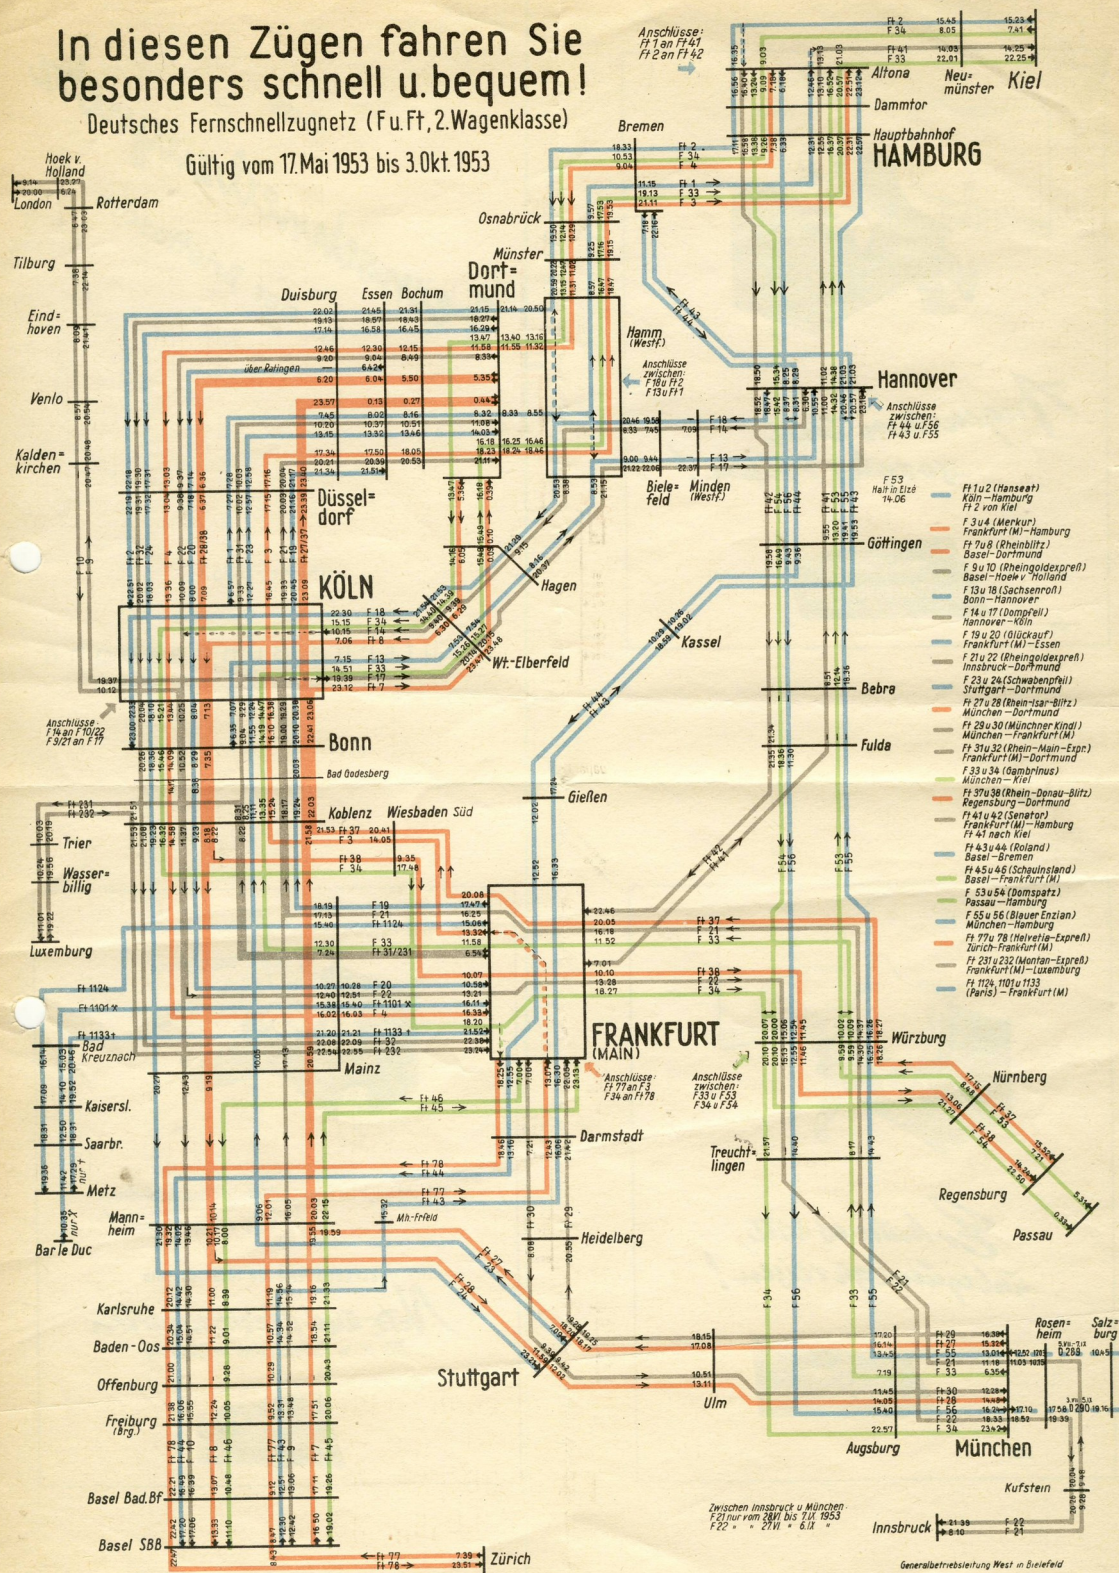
In diesen Zügen fahren Sie besonders schnell u. bequem!

Deutsches Fernschnellzugnetz (Fu. Ft, 2. Wagenklasse)

Gültig vom 17. Mai 1953 bis 3. Okt. 1953

Anschlüsse: Ft 1 an Ft 41, Ft 2 an Ft 42

Altona
Neumünster
Kiel
Dammtor
Hauptbahnhof HAMBURG
Bremen
Osnabrück
Münster
Dortmund
Duisburg
Essen
Bochum
Hamm (Westf.)
Anschlüsse zwischen: F 18 u Ft 2, F 13 u Ft 1
Hannover
Anschlüsse zwischen: Ft 44 u. F 56, Ft 43 u. F 55
über Ratingen
Bielefeld
Minden (Westf.)
F 53 Halt in Elze 14.06
Düsseldorf
Göttingen
Hagen
KÖLN
Wt.-Elberfeld
Kassel
Bebra
Fulda
Anschlüsse F 14 an F 10/22, F 9/21 an F 17
Bonn
Bad Godesberg
Gießen
Koblenz
Wiesbaden Süd
Trier
Wasserbillig
Luxemburg
Bad Kreuznach
FRANKFURT (MAIN)
Würzburg
Mainz
Kaiserslautern
Saarbr.
Metz
Bar le Duc
Darmstadt
Anschlüsse Ft 77 an F 3, F 34 an Ft 78
Anschlüsse zwischen: F 33 u F 53, F 34 u F 54
Nürnberg
Treuchtlingen
Regensburg
Passau
Mannheim
Mh-Frfeld
Heidelberg
Karlsruhe
Baden-Oos
Offenburg
Freiburg (Brg.)
Basel Bad. Bf
Basel SBB
Stuttgart
Ulm
Augsburg
München
Rosenheim
Salzburg
Kufstein
Innsbruck
Zürich
Hoek v. Holland
London
Rotterdam
Tilburg
Eindhoven
Venlo
Kaldenkirchen

Ft 1 u 2 (Hanseat) Köln–Hamburg, Ft 2 von Kiel
F 3 u 4 (Merkur) Frankfurt (M)–Hamburg
Ft 7 u 8 (Rheinblitz) Basel–Dortmund
F 9 u 10 (Rheingoldexpreß) Basel–Hoek v. Holland
F 13 u 18 (Sachsenroß) Bonn–Hannover
F 14 u 17 (Dompfeil) Hannover–Köln
F 19 u 20 (Glückauf) Frankfurt (M)–Essen
F 21 u 22 (Rheingoldexpreß) Innsbruck–Dortmund
F 23 u 24 (Schwabenpfeil) Stuttgart–Dortmund
Ft 27 u 28 (Rhein-Isar-Blitz) München–Dortmund
Ft 29 u 30 (Münchner Kindl) München–Frankfurt (M)
Ft 31 u 32 (Rhein-Main-Expr.) Frankfurt (M)–Dortmund
F 33 u 34 (Gambrinus) München–Kiel
Ft 37 u 38 (Rhein-Donau-Blitz) Regensburg–Dortmund
Ft 41 u 42 (Senator) Frankfurt (M)–Hamburg, Ft 41 nach Kiel
Ft 43 u 44 (Roland) Basel–Bremen
Ft 45 u 46 (Schauinsland) Basel–Frankfurt (M)
F 53 u 54 (Domspatz) Passau–Hamburg
F 55 u 56 (Blauer Enzian) München–Hamburg
Ft 77 u 78 (Helvetia-Expreß) Zürich–Frankfurt (M)
Ft 231 u 232 (Montan-Expreß) Frankfurt (M)–Luxemburg
Ft 1124, 1101 u 1133 (Paris)–Frankfurt (M)

Zwischen Innsbruck u München: F 21 nur vom 28. VI bis 7. IX 1953, F 22 " " 27. VI " 6. IX "

Generalbetriebsleitung West in Bielefeld